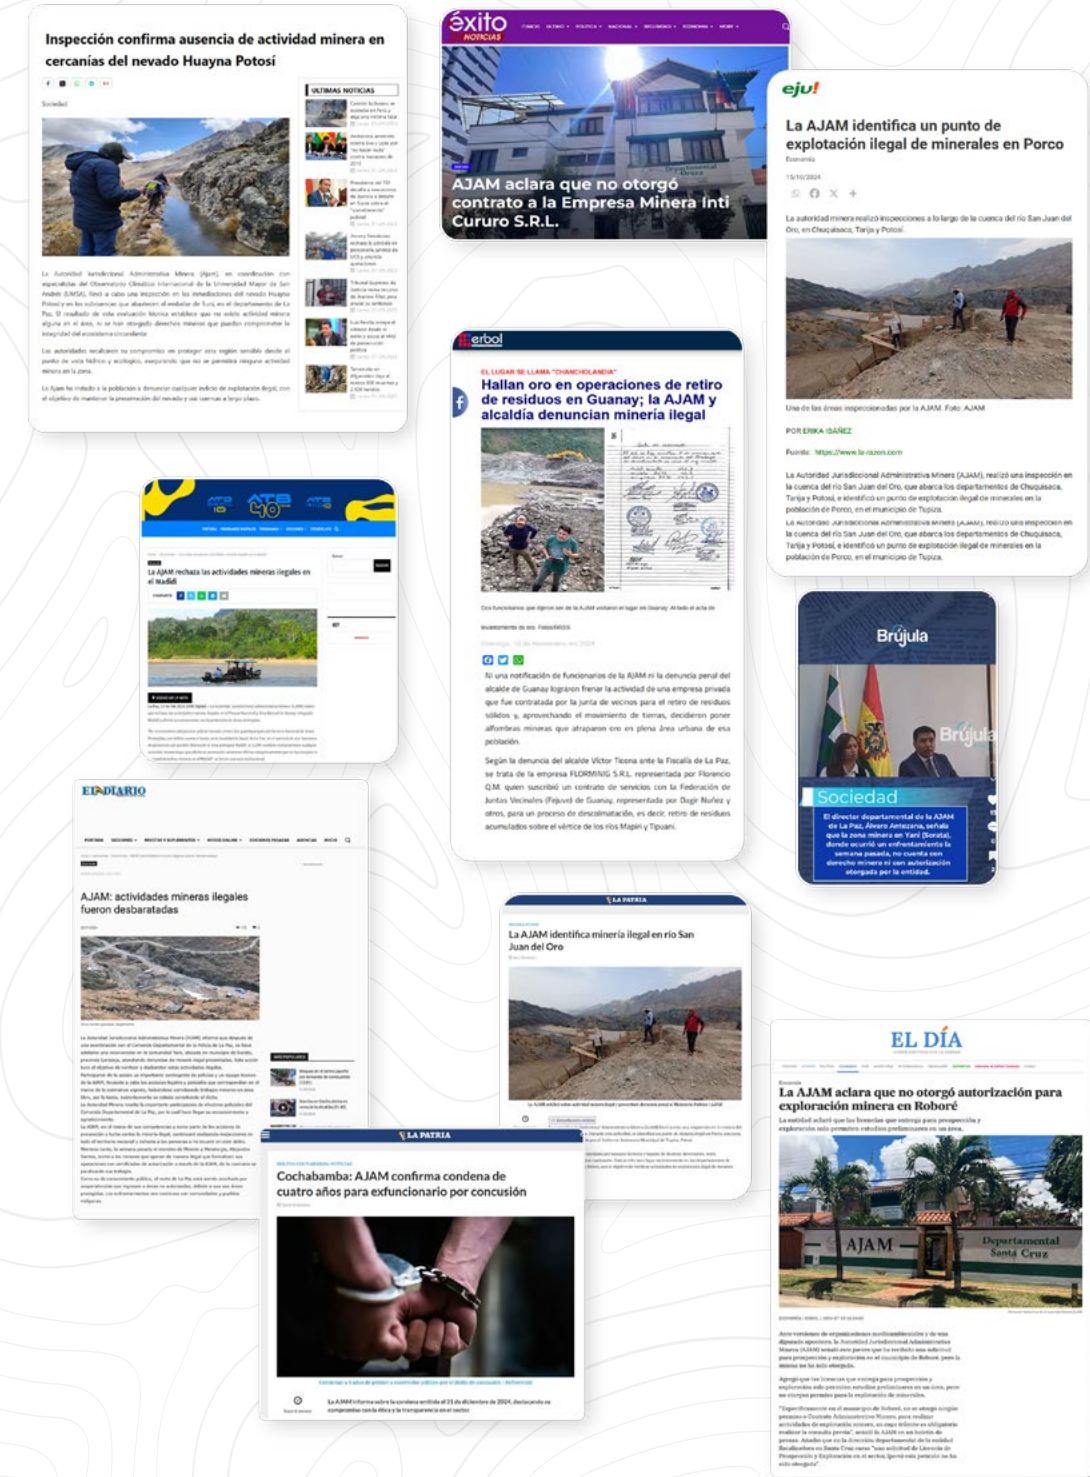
Inspección confirma ausencia de actividad minera en cercanías del nevado Huayna Potosí

ULTIMAS NOTICIAS

Sociedad

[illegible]

éxito NOTICIAS

AJAM aclara que no otorgó contrato a la Empresa Minera Inti Curuo S.R.L.

eju!

La AJAM identifica un punto de explotación ilegal de minerales en Porco

Economía

15/10/2024

La autoridad minera realizó inspecciones a lo largo de la cuenca del río San Juan del Oro, en Chuquisaca, Tarija y Potosí.

Una de las áreas inspeccionadas por la AJAM. Foto: AJAM

POR ERIKA IBÁÑEZ

Fuente: https://www.la-razon.com

La Autoridad Jurisdiccional Administrativa Minera (AJAM), realizó una inspección en la cuenca del río San Juan del Oro, que abarca los departamentos de Chuquisaca, Tarija y Potosí, e identificó un punto de explotación ilegal de minerales en la población de Porco, en el municipio de Tupiza.

La Autoridad Jurisdiccional Administrativa Minera (AJAM), realizó una inspección en la cuenca del río San Juan del Oro, que abarca los departamentos de Chuquisaca, Tarija y Potosí, e identificó un punto de explotación ilegal de minerales en la población de Porco, en el municipio de Tupiza.

erbol

EL LUGAR SE LLAMA "CHAMCHOLANDIA"

Hallan oro en operaciones de retiro de residuos en Guanay; la AJAM y alcaldía denuncian minería ilegal

Ni una notificación de funcionarios de la AJAM ni la denuncia penal del alcalde de Guanay lograron frenar la actividad de una empresa privada que fue contratada por la junta de vecinos para el retiro de residuos sólidos y, aprovechando el movimiento de tierras, decidieron poner alfombras mineras que atrapaban oro en plena área urbana de esa población.

Según la denuncia del alcalde Víctor Ticona ante la Fiscalía de La Paz, se trata de la empresa FLORMINIG S.R.L. representada por Florencio Q.M. quien suscribió un contrato de servicios con la Federación de Juntas Vecinales (Fejuve) de Guanay, representada por Dugir Nuñez y otros, para un proceso de descolmatación, es decir, retiro de residuos acumulados sobre el vértice de los ríos Mapiri y Tipuani.

ATB 40

La AJAM rechaza las actividades mineras ilegales en el Madidi

Brújula

Brújula

Sociedad

El director departamental de la AJAM de La Paz, Álvaro Antezana, señala que la zona minera en Yani (Sorata), donde ocurrió un enfrentamiento la semana pasada, no cuenta con derecho minero ni con autorización otorgada por la entidad.

EL DIARIO

AJAM: actividades mineras ilegales fueron desbaratadas

LA PATRIA

La AJAM identifica minería ilegal en río San Juan del Oro

LA PATRIA

Cochabamba: AJAM confirma condena de cuatro años para exfuncionario por concusión

EL DÍA

La AJAM aclara que no otorgó autorización para exploración minera en Roboré

AJAM

Departamental Santa Cruz